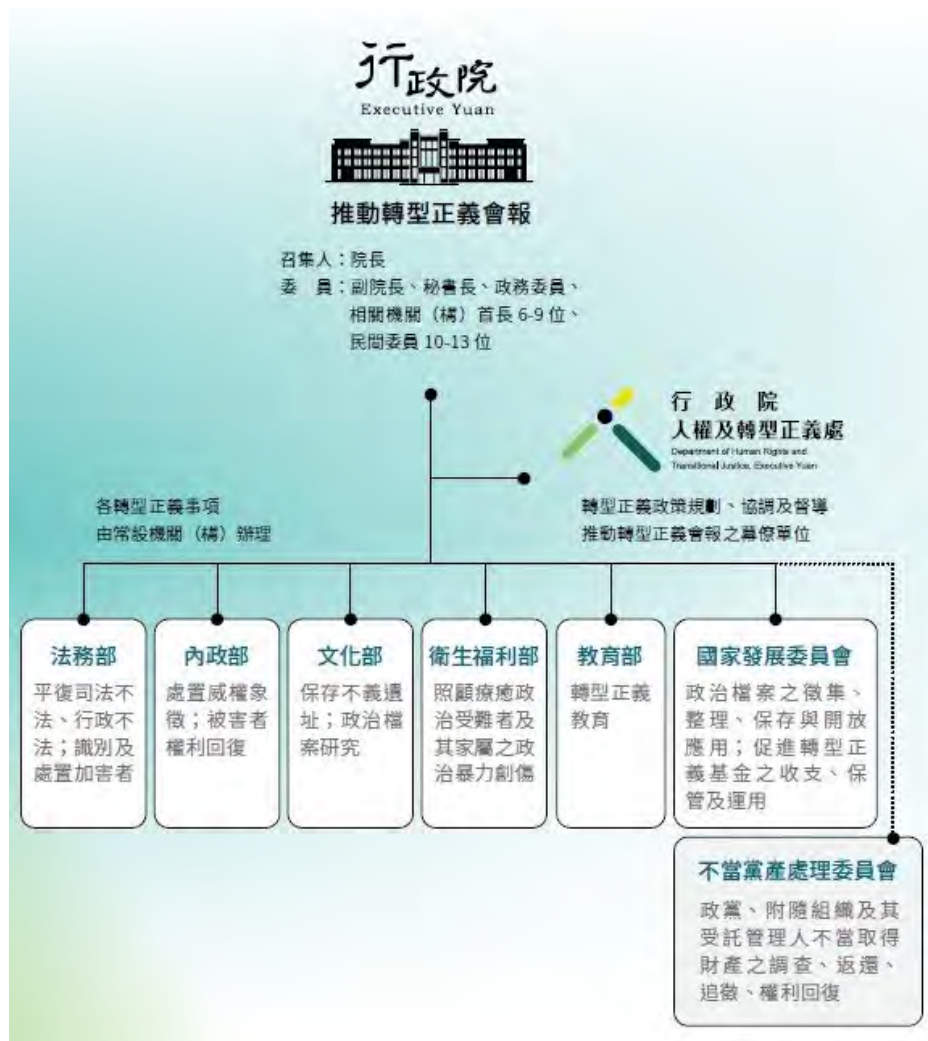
行政院
Executive Yuan

推動轉型正義會報

召集人：院長
委　員：副院長、秘書長、政務委員、
相關機關（構）首長 6-9 位、
民間委員 10-13 位

行　政　院
人權及轉型正義處
Department of Human Rights and Transitional Justice, Executive Yuan

各轉型正義事項
由常設機關（構）辦理

轉型正義政策規劃、協調及督導
推動轉型正義會報之幕僚單位

法務部
平復司法不法、行政不法；識別及處置加害者

內政部
處置威權象徵；被害者權利回復

文化部
保存不義遺址；政治檔案研究

衛生福利部
照顧療癒政治受難者及其家屬之政治暴力創傷

教育部
轉型正義教育

國家發展委員會
政治檔案之徵集、整理、保存與開放應用；促進轉型正義基金之收支、保管及運用

不當黨產處理委員會
政黨、附隨組織及其受託管理人不當取得財產之調查、返還、追徵、權利回復